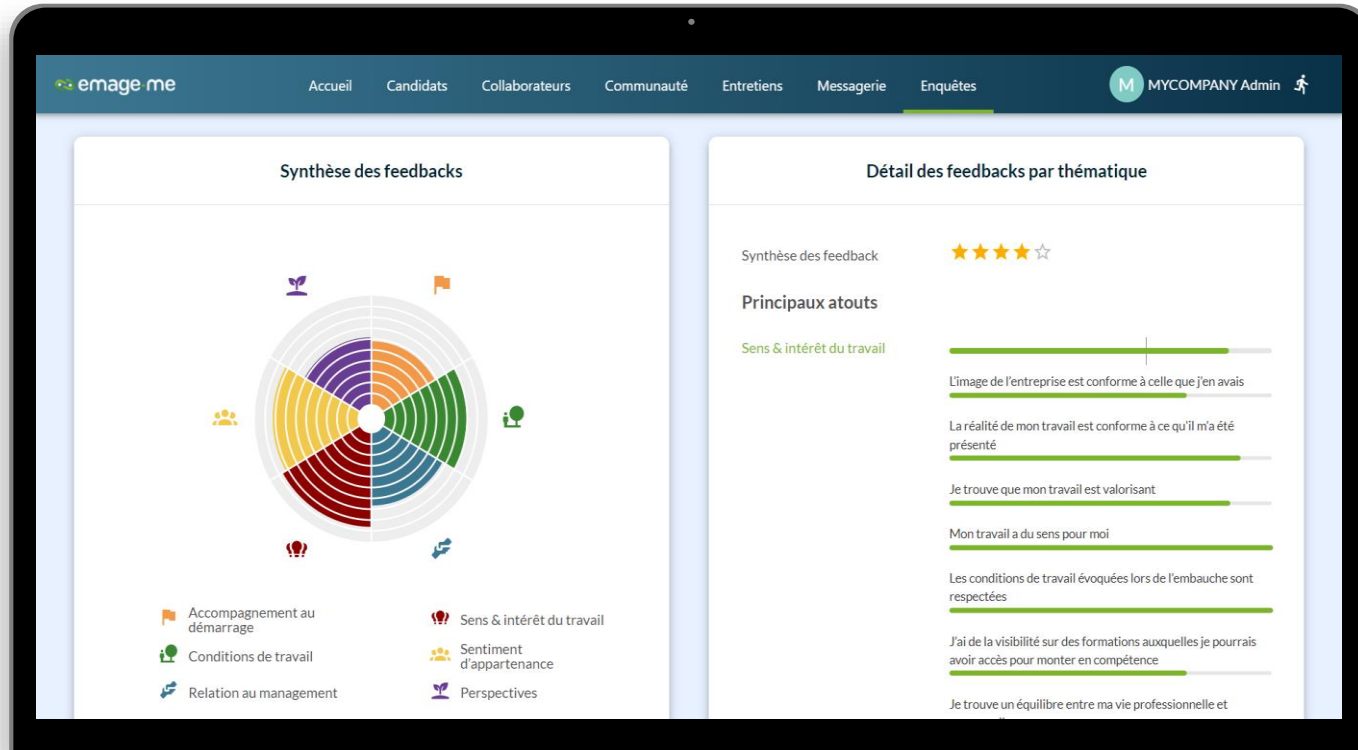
emage·me

Accueil Candidats Collaborateurs Communauté Entretiens Messagerie Enquêtes

M MYCOMPANY Admin

Synthèse des feedbacks

Accompagnement au démarrage
Conditions de travail
Relation au management
Sens & intérêt du travail
Sentiment d'appartenance
Perspectives

Détail des feedbacks par thématique

Synthèse des feedback ★★★★☆

Principaux atouts

Sens & intérêt du travail

L'image de l'entreprise est conforme à celle que j'en avais

La réalité de mon travail est conforme à ce qu'il m'a été présenté

Je trouve que mon travail est valorisant

Mon travail a du sens pour moi

Les conditions de travail évoquées lors de l'embauche sont respectées

J'ai de la visibilité sur des formations auxquelles je pourrais avoir accès pour monter en compétence

Je trouve un équilibre entre ma vie professionnelle et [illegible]